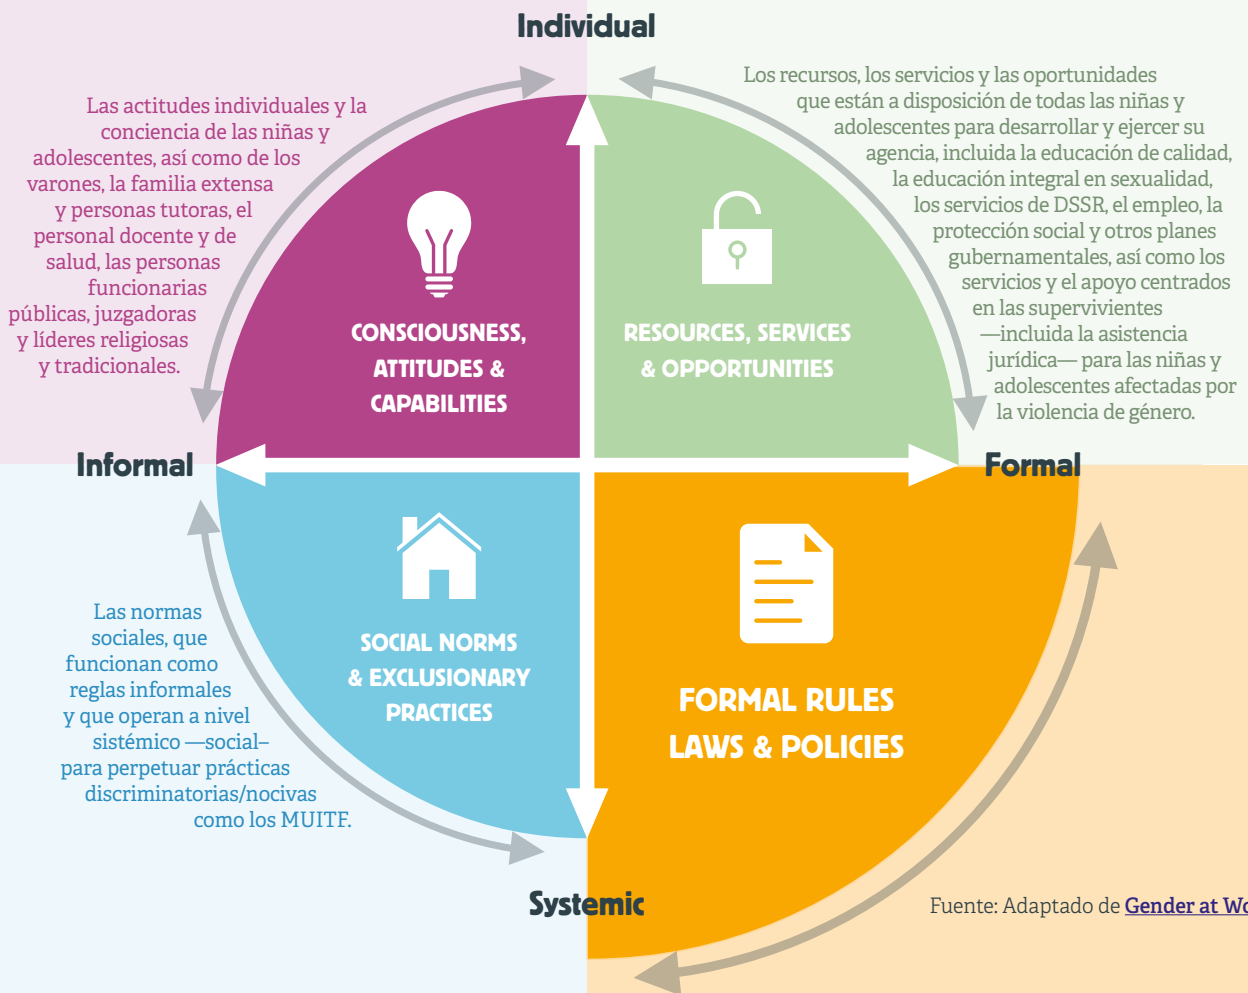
Individual

Las actitudes individuales y la conciencia de las niñas y adolescentes, así como de los varones, la familia extensa y personas tutoras, el personal docente y de salud, las personas funcionarias públicas, juzgadoras y líderes religiosas y tradicionales.

Los recursos, los servicios y las oportunidades que están a disposición de todas las niñas y adolescentes para desarrollar y ejercer su agencia, incluida la educación de calidad, la educación integral en sexualidad, los servicios de DSSR, el empleo, la protección social y otros planes gubernamentales, así como los servicios y el apoyo centrados en las supervivientes —incluida la asistencia jurídica— para las niñas y adolescentes afectadas por la violencia de género.

CONSCIOUSNESS, ATTITUDES & CAPABILITIES

RESOURCES, SERVICES & OPPORTUNITIES

Informal

Formal

SOCIAL NORMS & EXCLUSIONARY PRACTICES

FORMAL RULES LAWS & POLICIES

Las normas sociales, que funcionan como reglas informales y que operan a nivel sistémico —social– para perpetuar prácticas discriminatorias/nocivas como los MUITF.

Systemic

Fuente: Adaptado de Gender at W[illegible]